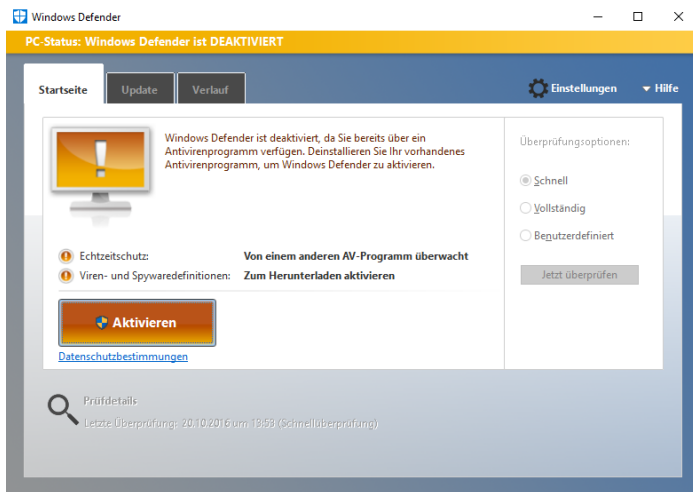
Windows Defender

PC-Status: Windows Defender ist DEAKTIVIERT

Startseite | Update | Verlauf

Einstellungen

Hilfe

Windows Defender ist deaktiviert, da Sie bereits über ein Antivirenprogramm verfügen. Deinstallieren Sie Ihr vorhandenes Antivirenprogramm, um Windows Defender zu aktivieren.

Echtzeitschutz: Von einem anderen AV-Programm überwacht

Viren- und Spywaredefinitionen: Zum Herunterladen aktivieren

Aktivieren

Datenschutzbestimmungen

Überprüfungsoptionen:

Schnell

Vollständig

Benutzerdefiniert

Jetzt überprüfen

Prüfdetails

Letzte Überprüfung: 20.10.2016 um 18:53 (Schnellüberprüfung)